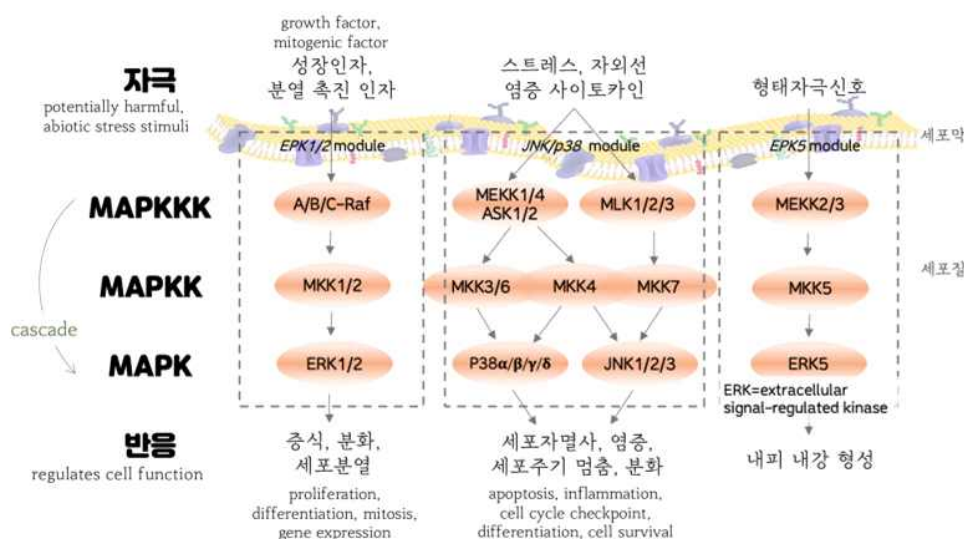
growth factor,
mitogenic factor
성장인자,
분열 촉진 인자

스트레스, 자외선
염증 사이토카인

형태자극신호

자극
potentially harmful,
abiotic stress stimuli

세포막

EPK1/2 module

JNK/p38 module

EPK5 module

MAPKKK

A/B/C-Raf

MEKK1/4
ASK1/2

MLK1/2/3

MEKK2/3

세포질

MAPKK

MKK1/2

MKK3/6

MKK4

MKK7

MKK5

cascade

MAPK

ERK1/2

P38α/β/γ/δ

JNK1/2/3

ERK5

ERK=extracellular signal-regulated kinase

반응
regulates cell function

증식, 분화,
세포분열

proliferation,
differentiation, mitosis,
gene expression

세포자멸사, 염증,
세포주기 멈춤, 분화

apoptosis, inflammation,
cell cycle checkpoint,
differentiation, cell survival

내피 내강 형성